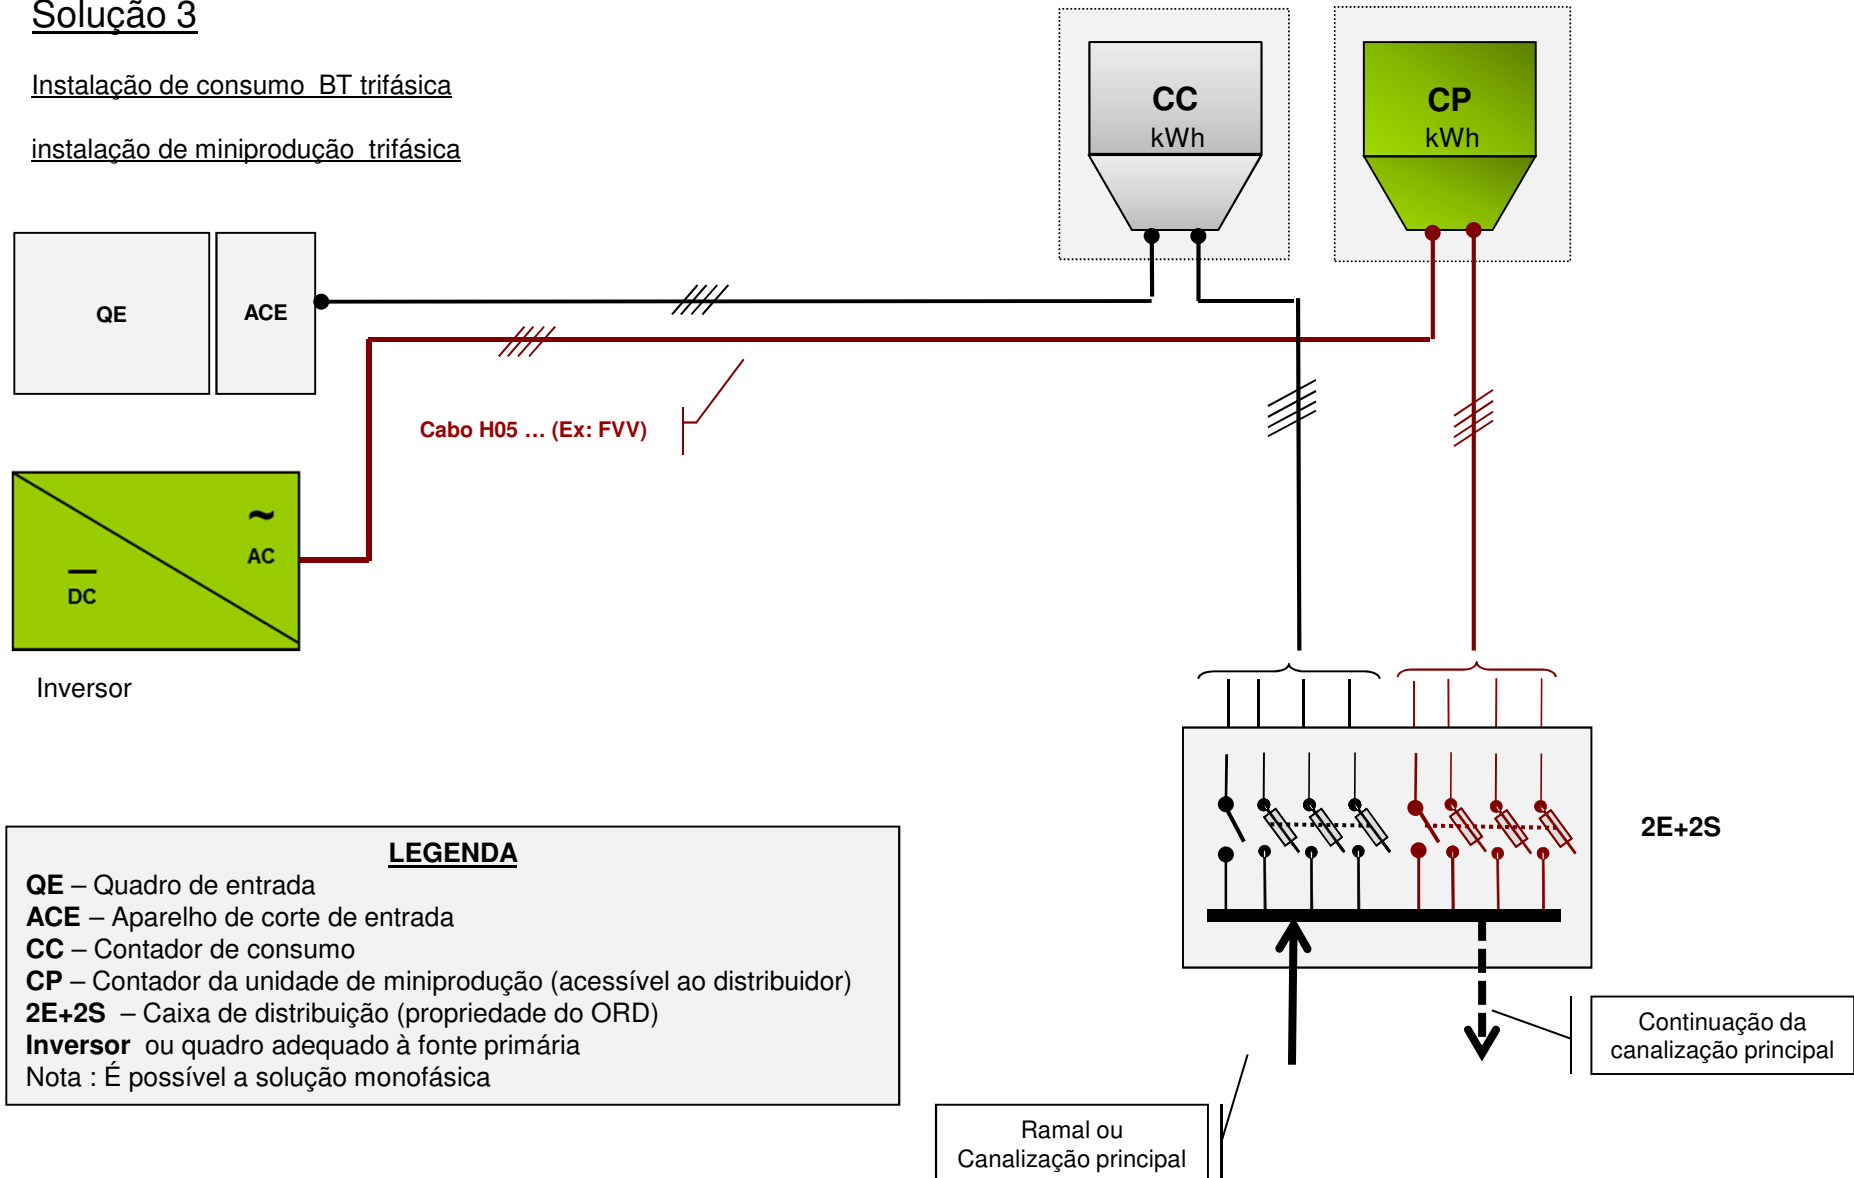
Solução 3

Instalação de consumo BT trifásica

instalação de miniprodução trifásica

CC
kWh

CP
kWh

QE

ACE

Cabo H05 … (Ex: FVV)

~
AC

DC

Inversor

2E+2S

LEGENDA
**QE** – Quadro de entrada
**ACE** – Aparelho de corte de entrada
**CC** – Contador de consumo
**CP** – Contador da unidade de miniprodução (acessível ao distribuidor)
**2E+2S** – Caixa de distribuição (propriedade do ORD)
**Inversor** ou quadro adequado à fonte primária
Nota : É possível a solução monofásica

Continuação da canalização principal

Ramal ou Canalização principal